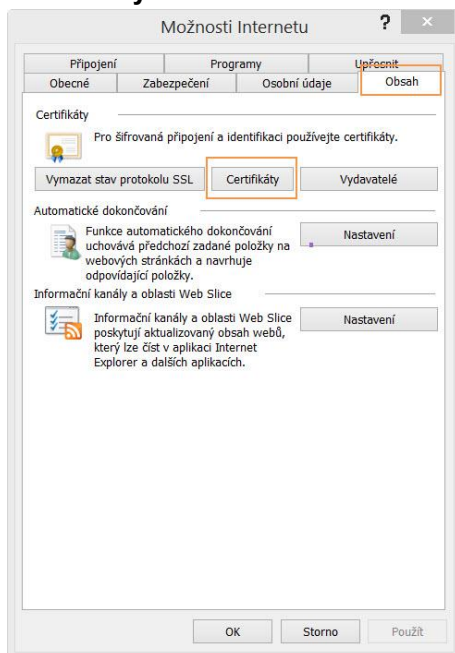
Možnosti Internetu

?

×

Připojení

Programy

Upřesnit

Obecné

Zabezpečení

Osobní údaje

Obsah

Certifikáty

Pro šifrovaná připojení a identifikaci používejte certifikáty.

Vymazat stav protokolu SSL

Certifikáty

Vydavatelé

Automatické dokončování

Funkce automatického dokončování uchovává předchozí zadané položky na webových stránkách a navrhuje odpovídající položky.

Nastavení

Informační kanály a oblasti Web Slice

Informační kanály a oblasti Web Slice poskytují aktualizovaný obsah webů, který lze číst v aplikaci Internet Explorer a dalších aplikacích.

Nastavení

OK

Storno

Použít